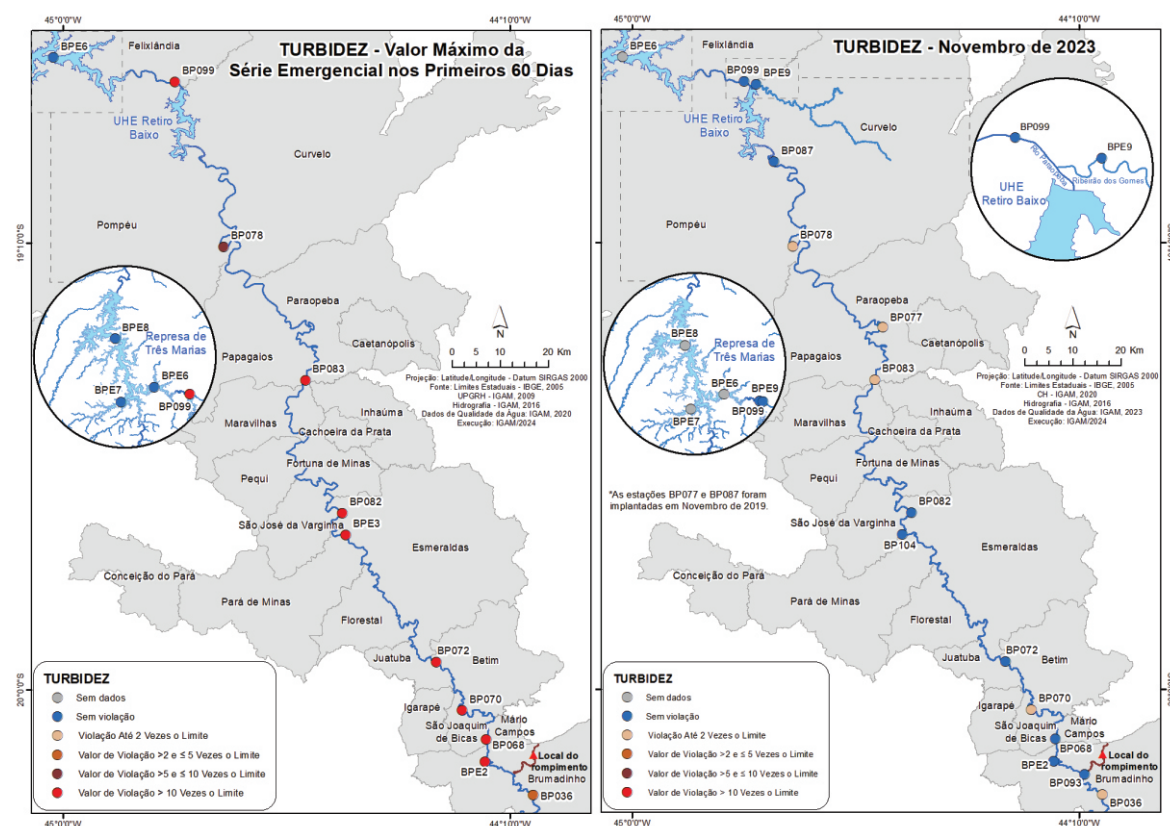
45°0'0"W 44°10'0"W

TURBIDEZ - Valor Máximo da Série Emergencial nos Primeiros 60 Dias

BPE6 Felixlândia BP099 UHE Retiro Baixo Curvelo Pompéu BP078 19°10'0"S Paraopeba Caetanópolis Papagaios BP083 Maravilhas Inhaúma Cachoeira da Prata Fortuna de Minas Pequi BP082 São José da Varginha BPE3 Esmeraldas Conceição do Pará Pará de Minas Florestal BP072 Juatuba Betim BP070 Igarapé São Joaquim de Bicas Mário Campos BP068 BPE2 Local do rompimento Brumadinho BP036 20°0'0"S

BPE8 Represa de Três Marias BPE6 BPE7 BP099

N
0 5 10 20 Km

Projeção: Latitude/Longitude - Datum SIRGAS 2000
Fonte: Limites Estaduais - IBGE, 2005
UPGRH - IGAM, 2009
Hidrografia - IGAM, 2016
Dados de Qualidade da Água: IGAM, 2020
Execução: IGAM/2024

TURBIDEZ
Sem dados
Sem violação
Violação Até 2 Vezes o Limite
Valor de Violação >2 e ≤ 5 Vezes o Limite
Valor de Violação >5 e ≤ 10 Vezes o Limite
Valor de Violação > 10 Vezes o Limite

45°0'0"W 44°10'0"W

TURBIDEZ - Novembro de 2023

BPE6 Felixlândia BP099 BPE9 UHE Retiro Baixo Curvelo BP087 Pompéu BP078 Paraopeba BP077 Caetanópolis Papagaios BP083 Maravilhas Inhaúma Cachoeira da Prata Fortuna de Minas Pequi BP082 São José da Varginha BP104 Esmeraldas Conceição do Pará Pará de Minas Florestal BP072 Juatuba Betim BP070 Igarapé São Joaquim de Bicas Mário Campos BP068 BPE2 BP093 Local do rompimento Brumadinho BP036

BP099 Rio Paraopeba BPE9 Ribeirão dos Gomes UHE Retiro Baixo

BPE8 Represa de Três Marias BPE6 BPE9 BP099 BPE7

N
0 5 10 20 Km

Projeção: Latitude/Longitude - Datum SIRGAS 2000
Fonte: Limites Estaduais - IBGE, 2005
CH - IGAM, 2020
Hidrografia - IGAM, 2016
Dados de Qualidade da Água: IGAM, 2023
Execução: IGAM/2024

*As estações BP077 e BP087 foram implantadas em Novembro de 2019.

TURBIDEZ
Sem dados
Sem violação
Violação Até 2 Vezes o Limite
Valor de Violação >2 e ≤ 5 Vezes o Limite
Valor de Violação >5 e ≤ 10 Vezes o Limite
Valor de Violação > 10 Vezes o Limite

45°0'0"W 44°10'0"W